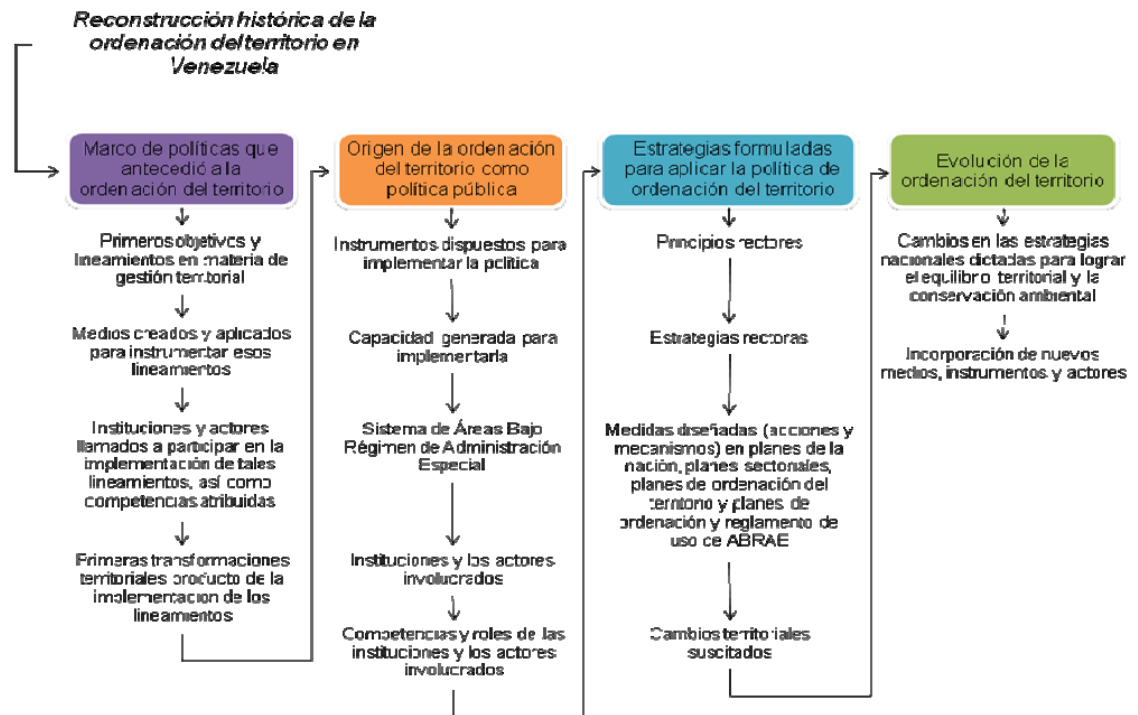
Reconstrucción histórica de la ordenación del territorio en Venezuela

Marco de políticas que antecedió a la ordenación del territorio

Primeros objetivos y lineamientos en materia de gestión territorial

Medios creados y aplicados para instrumentar esos lineamientos

Instituciones y actores llamados a participar en la implementación de tales lineamientos, así como competencias atribuidas

Primeras transformaciones territoriales producto de la implementación de los lineamientos

Origen de la ordenación del territorio como política pública

Instrumentos dispuestos para implementar la política

Capacidad generada para implementarla

Sistema de Áreas Bajo Régimen de Administración Especial

Instituciones y los actores involucrados

Competencias y roles de las instituciones y los actores involucrados

Estrategias formuladas para aplicar la política de ordenación del territorio

Principios rectores

Estrategias rectoras

Medidas diseñadas (acciones y mecanismos) en planes de la nación, planes sectoriales, planes de ordenación del territorio y planes de ordenación y reglamento de uso de ABRAE

Cambios territoriales suscitados

Evolución de la ordenación del territorio

Cambios en las estrategias nacionales dictadas para lograr el equilibrio territorial y la conservación ambiental

Incorporación de nuevos medios, instrumentos y actores